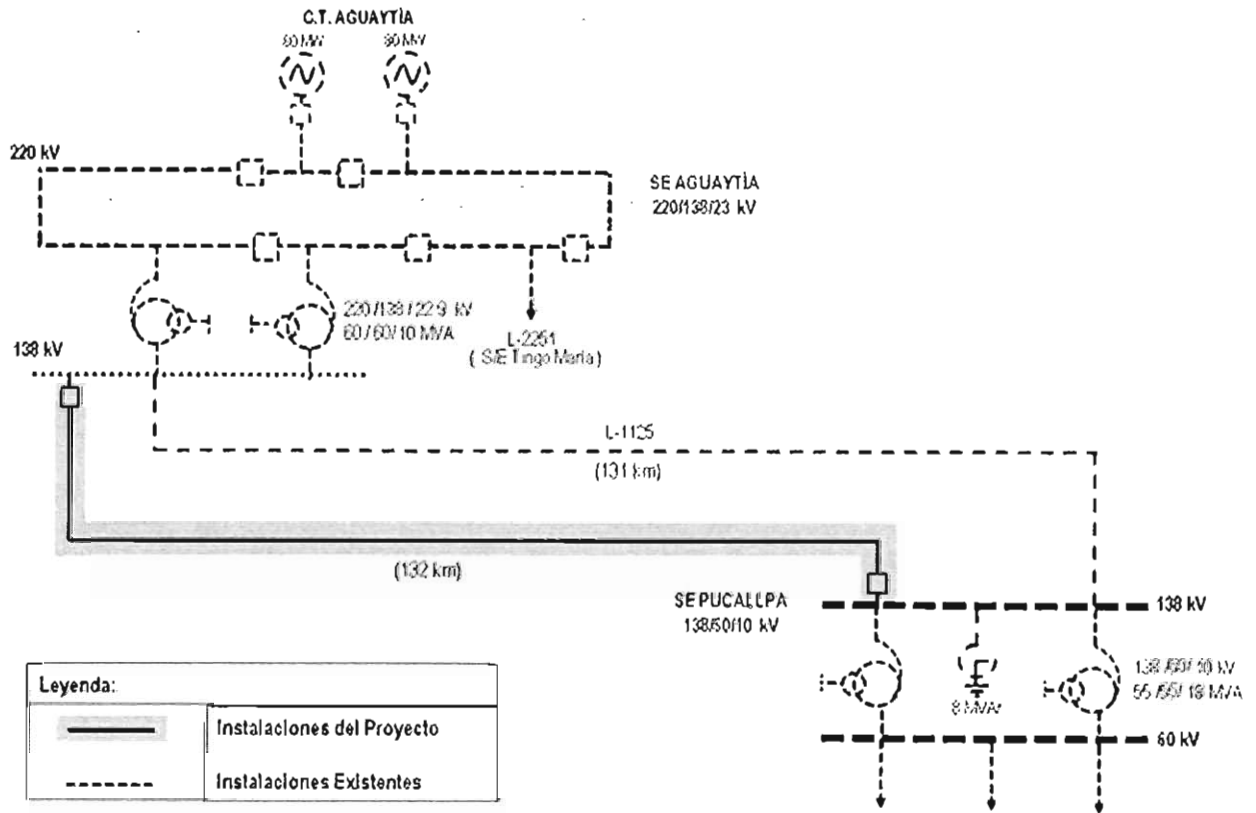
C.T. AGUAYTÍA
80 MW
80 MW

220 kV

SE AGUAYTÍA
220/138/23 kV

220/138/22.9 kV
60/60/10 MVA

L-2251
(S/E Tingo María)

138 kV

L-1125
(131 km)

(132 km)

SE PUCALLPA
138/60/10 kV

138 kV

138/60/10 kV
55/55/18 MVA

8 MVAr

60 kV

| Leyenda: | |
|---|---|
| | Instalaciones del Proyecto |
| | Instalaciones Existentes |